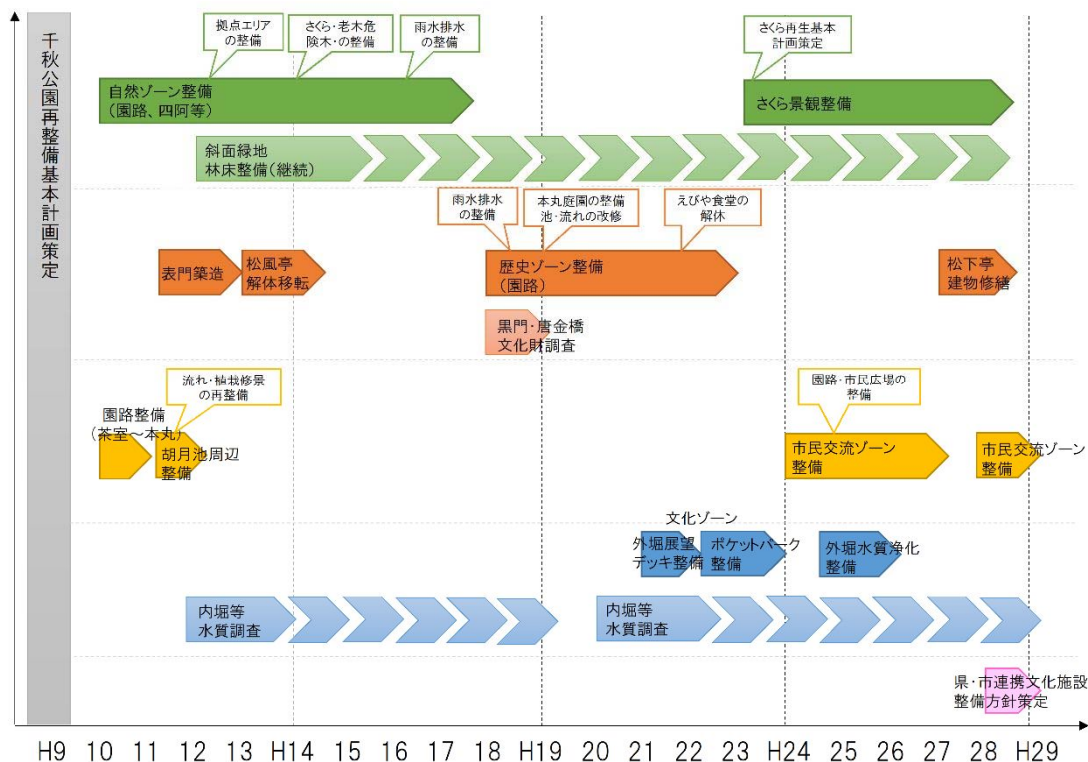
千秋公園再整備基本計画策定

拠点エリアの整備

さくら・老木危険木・の整備

雨水排水の整備

さくら再生基本計画策定

自然ゾーン整備（園路、四阿等）

さくら景観整備

斜面緑地林床整備（継続）

雨水排水の整備

本丸庭園の整備池・流れの改修

えびや食堂の解体

表門築造

松風亭解体移転

歴史ゾーン整備（園路）

松下亭建物修繕

黒門・唐金橋文化財調査

流れ・植栽修景の再整備

園路整備（茶室～本丸）

胡月池周辺整備

園路・市民広場の整備

市民交流ゾーン整備

市民交流ゾーン整備

文化ゾーン

外堀展望デッキ整備

ポケットパーク整備

外堀水質浄化整備

内堀等水質調査

内堀等水質調査

県・市連携文化施設整備方針策定

H9 10 11 12 13 H14 15 16 17 18 H19 20 21 22 23 H24 25 26 27 28 H29